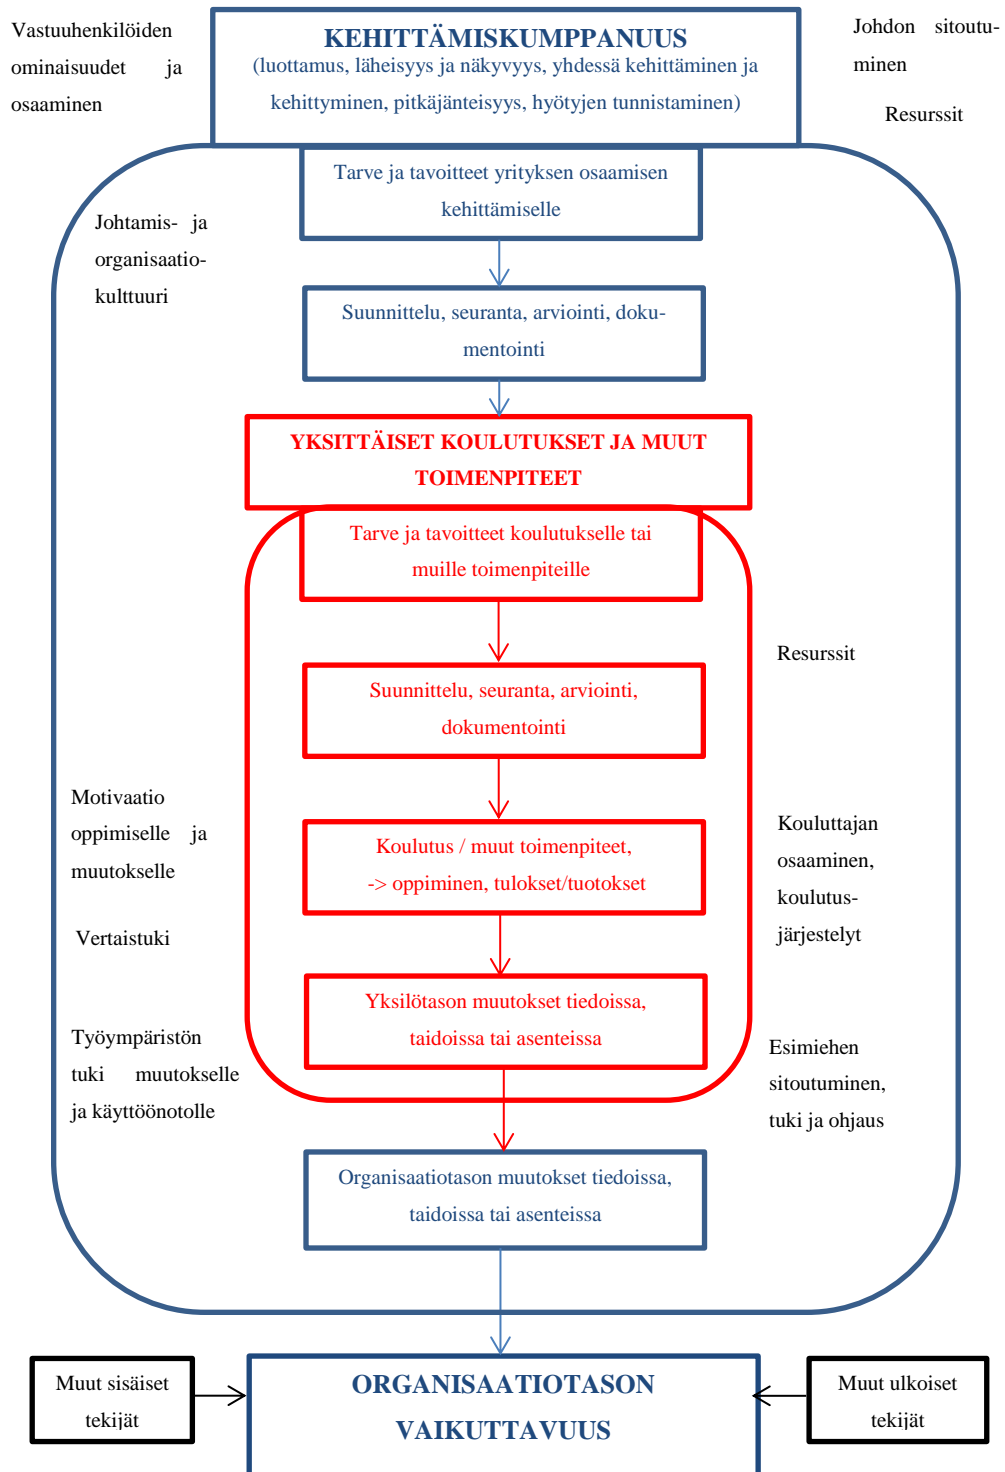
Vastuuhenkilöiden ominaisuudet ja osaaminen

KEHITTÄMISKUMPPANUUS
(luottamus, läheisyys ja näkyvyys, yhdessä kehittäminen ja kehittyminen, pitkäjänteisyys, hyötyjen tunnistaminen)

Johdon sitoutuminen

Resurssit

Tarve ja tavoitteet yrityksen osaamisen kehittämiselle

Johtamis- ja organisaatiokulttuuri

Suunnittelu, seuranta, arviointi, dokumentointi

YKSITTÄISET KOULUTUKSET JA MUUT TOIMENPITEET

Tarve ja tavoitteet koulutukselle tai muille toimenpiteille

Resurssit

Suunnittelu, seuranta, arviointi, dokumentointi

Motivaatio oppimiselle ja muutokselle

Koulutus / muut toimenpiteet, -> oppiminen, tulokset/tuotokset

Kouluttajan osaaminen, koulutusjärjestelyt

Vertaistuki

Yksilötason muutokset tiedoissa, taidoissa tai asenteissa

Työympäristön tuki muutokselle ja käyttöönotolle

Esimiehen sitoutuminen, tuki ja ohjaus

Organisaatiotason muutokset tiedoissa, taidoissa tai asenteissa

Muut sisäiset tekijät

ORGANISAATIOTASON VAIKUTTAVUUS

Muut ulkoiset tekijät